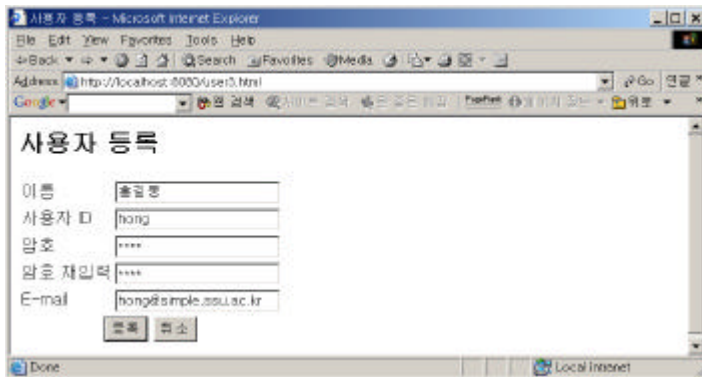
사용자 등록 - Microsoft Internet Explorer

File Edit View Favorites Tools Help

Back Search Favorites Media

Address http://localhost:8080/user3.html

Go 연결

Google 웹 검색 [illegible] Page Rank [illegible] 옵션

사용자 등록

이름 홍길동

사용자 ID hong

암호 ****

암호 재입력 ****

E-mail hong@simple.ssu.ac.kr

등록 취소

Done

Local intranet